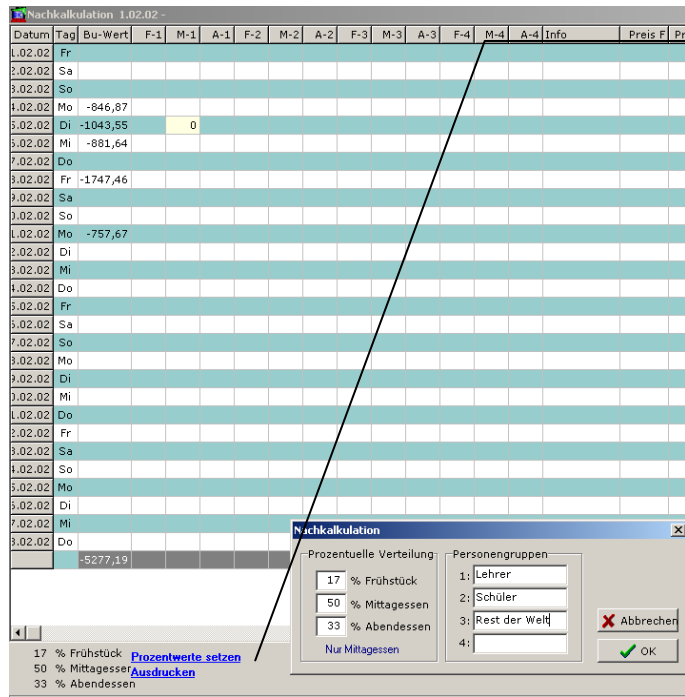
Nachkalkulation 1.02.02 -

| Datum | Tag | Bu-Wert | F-1 | M-1 | A-1 | F-2 | M-2 | A-2 | F-3 | M-3 | A-3 | F-4 | M-4 | A-4 | Info | Preis F | Pr |
|---|---|---|---|---|---|---|---|---|---|---|---|---|---|---|---|---|---|
| 1.02.02 | Fr | | | | | | | | | | | | | | | | |
| 2.02.02 | Sa | | | | | | | | | | | | | | | | |
| 3.02.02 | So | | | | | | | | | | | | | | | | |
| 4.02.02 | Mo | -846,87 | | | | | | | | | | | | | | | |
| 5.02.02 | Di | -1043,55 | | 0 | | | | | | | | | | | | | |
| 6.02.02 | Mi | -881,64 | | | | | | | | | | | | | | | |
| 7.02.02 | Do | | | | | | | | | | | | | | | | |
| 8.02.02 | Fr | -1747,46 | | | | | | | | | | | | | | | |
| 9.02.02 | Sa | | | | | | | | | | | | | | | | |
| 0.02.02 | So | | | | | | | | | | | | | | | | |
| 1.02.02 | Mo | -757,67 | | | | | | | | | | | | | | | |
| 2.02.02 | Di | | | | | | | | | | | | | | | | |
| 3.02.02 | Mi | | | | | | | | | | | | | | | | |
| 4.02.02 | Do | | | | | | | | | | | | | | | | |
| 5.02.02 | Fr | | | | | | | | | | | | | | | | |
| 6.02.02 | Sa | | | | | | | | | | | | | | | | |
| 7.02.02 | So | | | | | | | | | | | | | | | | |
| 8.02.02 | Mo | | | | | | | | | | | | | | | | |
| 9.02.02 | Di | | | | | | | | | | | | | | | | |
| 0.02.02 | Mi | | | | | | | | | | | | | | | | |
| 1.02.02 | Do | | | | | | | | | | | | | | | | |
| 2.02.02 | Fr | | | | | | | | | | | | | | | | |
| 3.02.02 | Sa | | | | | | | | | | | | | | | | |
| 4.02.02 | So | | | | | | | | | | | | | | | | |
| 5.02.02 | Mo | | | | | | | | | | | | | | | | |
| 6.02.02 | Di | | | | | | | | | | | | | | | | |
| 7.02.02 | Mi | | | | | | | | | | | | | | | | |
| 8.02.02 | Do | | | | | | | | | | | | | | | | |
| | | -5277,19 | | | | | | | | | | | | | | | |

17 % Frühstück
50 % Mittagessen
33 % Abendessen
Prozentwerte setzen
Ausdrucken

Nachkalkulation
Prozentuelle Verteilung
17 % Frühstück
50 % Mittagessen
33 % Abendessen
Nur Mittagessen
Personengruppen
1: Lehrer
2: Schüler
3: Rest der Welt
4:
Abbrechen
OK